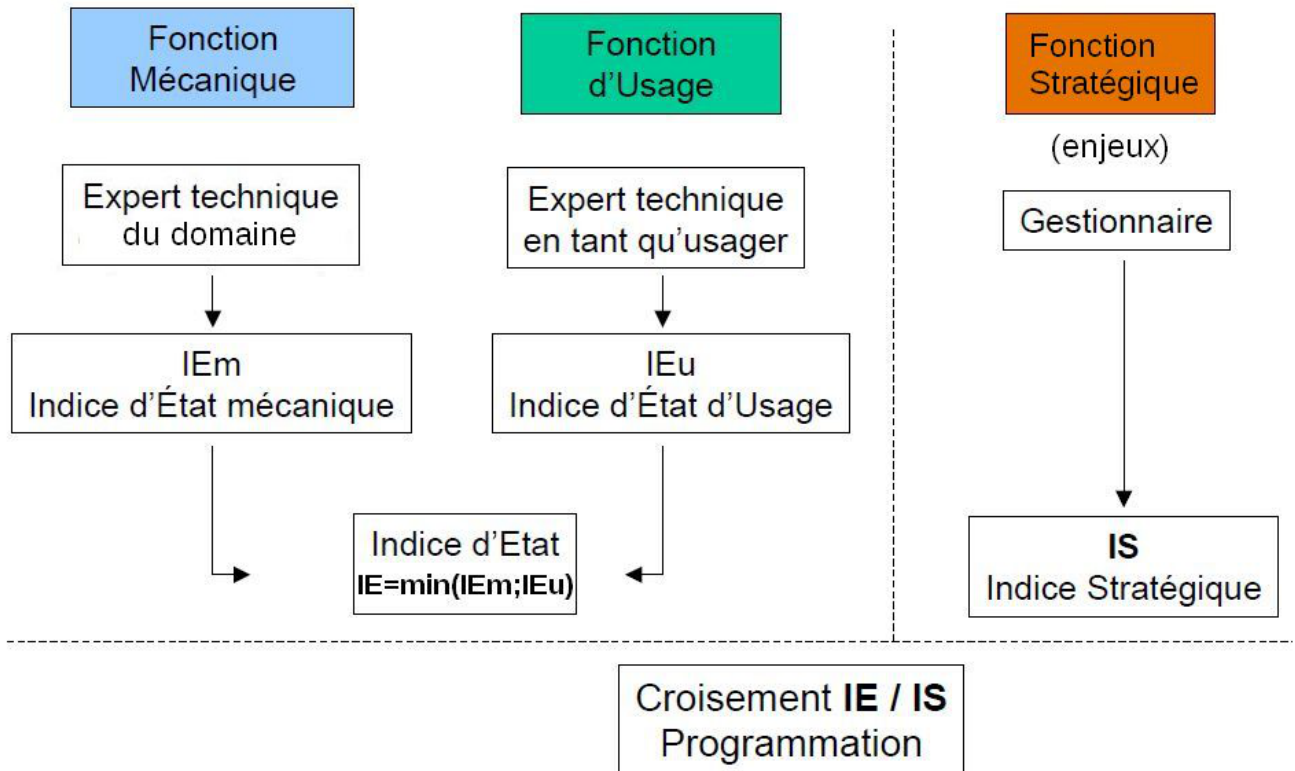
Fonction Mécanique

Fonction d'Usage

Fonction Stratégique

(enjeux)

Expert technique du domaine

Expert technique en tant qu'usager

Gestionnaire

IEm
Indice d'État mécanique

IEu
Indice d'État d'Usage

Indice d'Etat
IE=min(IEm;IEu)

IS
Indice Stratégique

Croisement IE / IS
Programmation